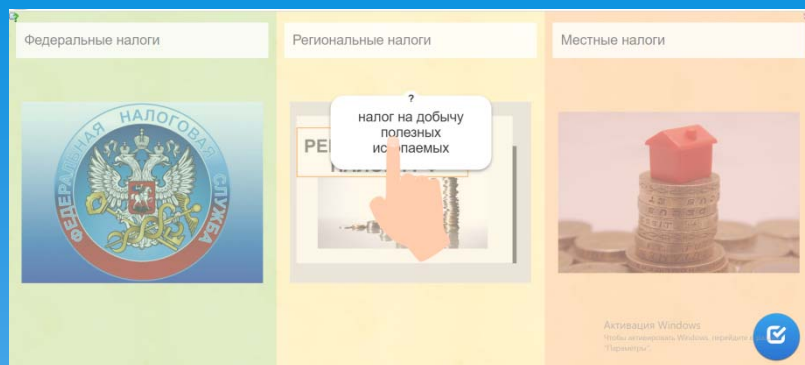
Федеральные налоги

Региональные налоги

Местные налоги

ФЕДЕРАЛЬНАЯ НАЛОГОВАЯ СЛУЖБА

?

налог на добычу полезных ископаемых

РЕ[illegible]

Активация Windows
Чтобы активировать Windows, перейдите в раздел "Параметры".